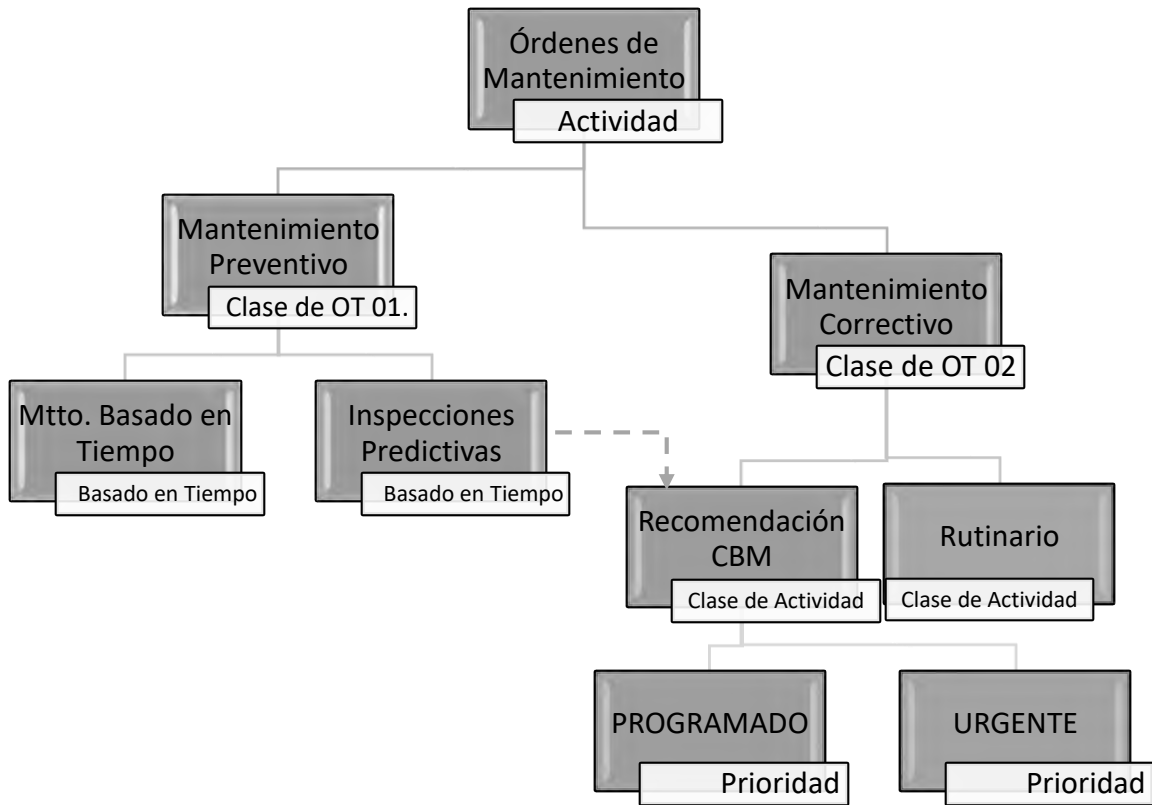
Órdenes de Mantenimiento
Actividad

Mantenimiento Preventivo
Clase de OT 01.

Mantenimiento Correctivo
Clase de OT 02

Mtto. Basado en Tiempo
Basado en Tiempo

Inspecciones Predictivas
Basado en Tiempo

Recomendación CBM
Clase de Actividad

Rutinario
Clase de Actividad

PROGRAMADO
Prioridad

URGENTE
Prioridad